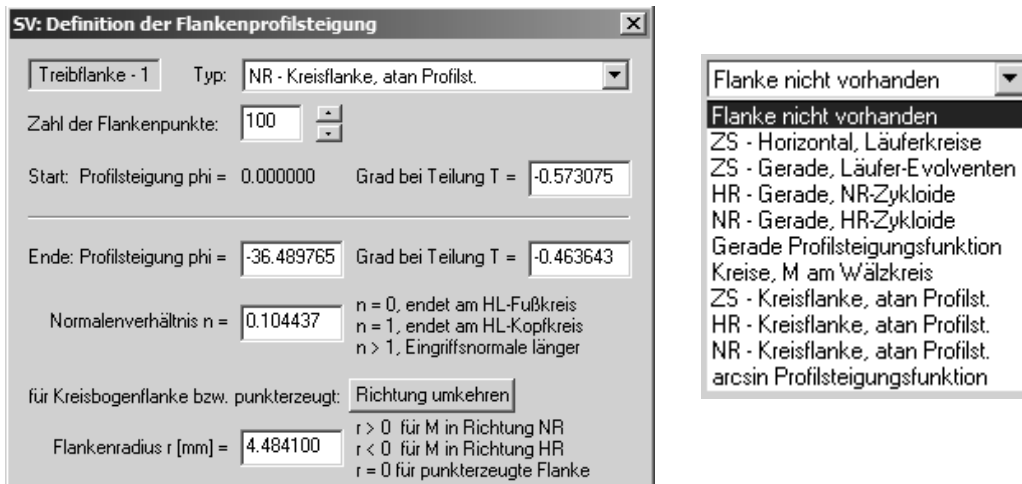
SV: Definition der Flankenprofilsteigung

Treibflanke - 1 Typ: NR - Kreisflanke, atan Profilst.

Zahl der Flankenpunkte: 100

Start: Profilsteigung phi = 0.000000 Grad bei Teilung T = -0.573075

Ende: Profilsteigung phi = -36.489765 Grad bei Teilung T = -0.463643

Normalenverhältnis n = 0.104437
n = 0, endet am HL-Fußkreis
n = 1, endet am HL-Kopfkreis
n > 1, Eingriffsnormale länger

für Kreisbogenflanke bzw. punkterzeugt: Richtung umkehren

Flankenradius r [mm] = 4.484100
r > 0 für M in Richtung NR
r < 0 für M in Richtung HR
r = 0 für punkterzeugte Flanke

Flanke nicht vorhanden

Flanke nicht vorhanden
ZS - Horizontal, Läuferkreise
ZS - Gerade, Läufer-Evolventen
HR - Gerade, NR-Zykloide
NR - Gerade, HR-Zykloide
Gerade Profilsteigungsfunktion
Kreise, M am Wälzkreis
ZS - Kreisflanke, atan Profilst.
HR - Kreisflanke, atan Profilst.
NR - Kreisflanke, atan Profilst.
arcsin Profilsteigungsfunktion